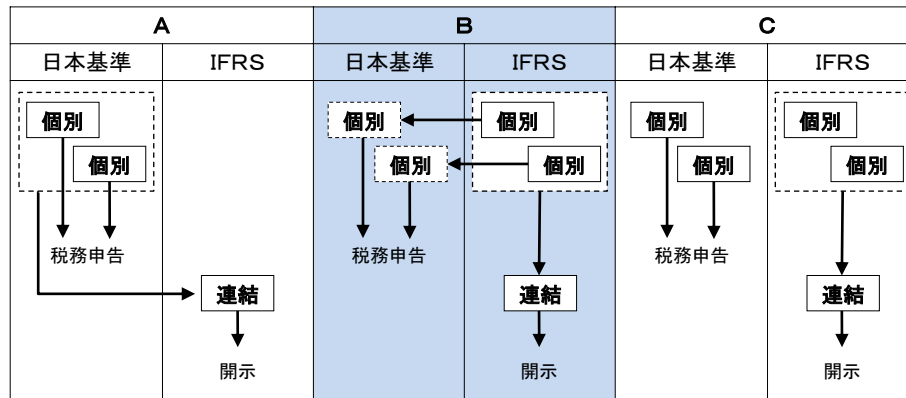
| A | | B | | C | |
|---|---|---|---|---|---|
| 日本基準 | IFRS | 日本基準 | IFRS | 日本基準 | IFRS |

個別
個別
税務申告
連結
開示

個別
個別
個別
個別
税務申告
連結
開示

個別
個別
税務申告
個別
個別
連結
開示